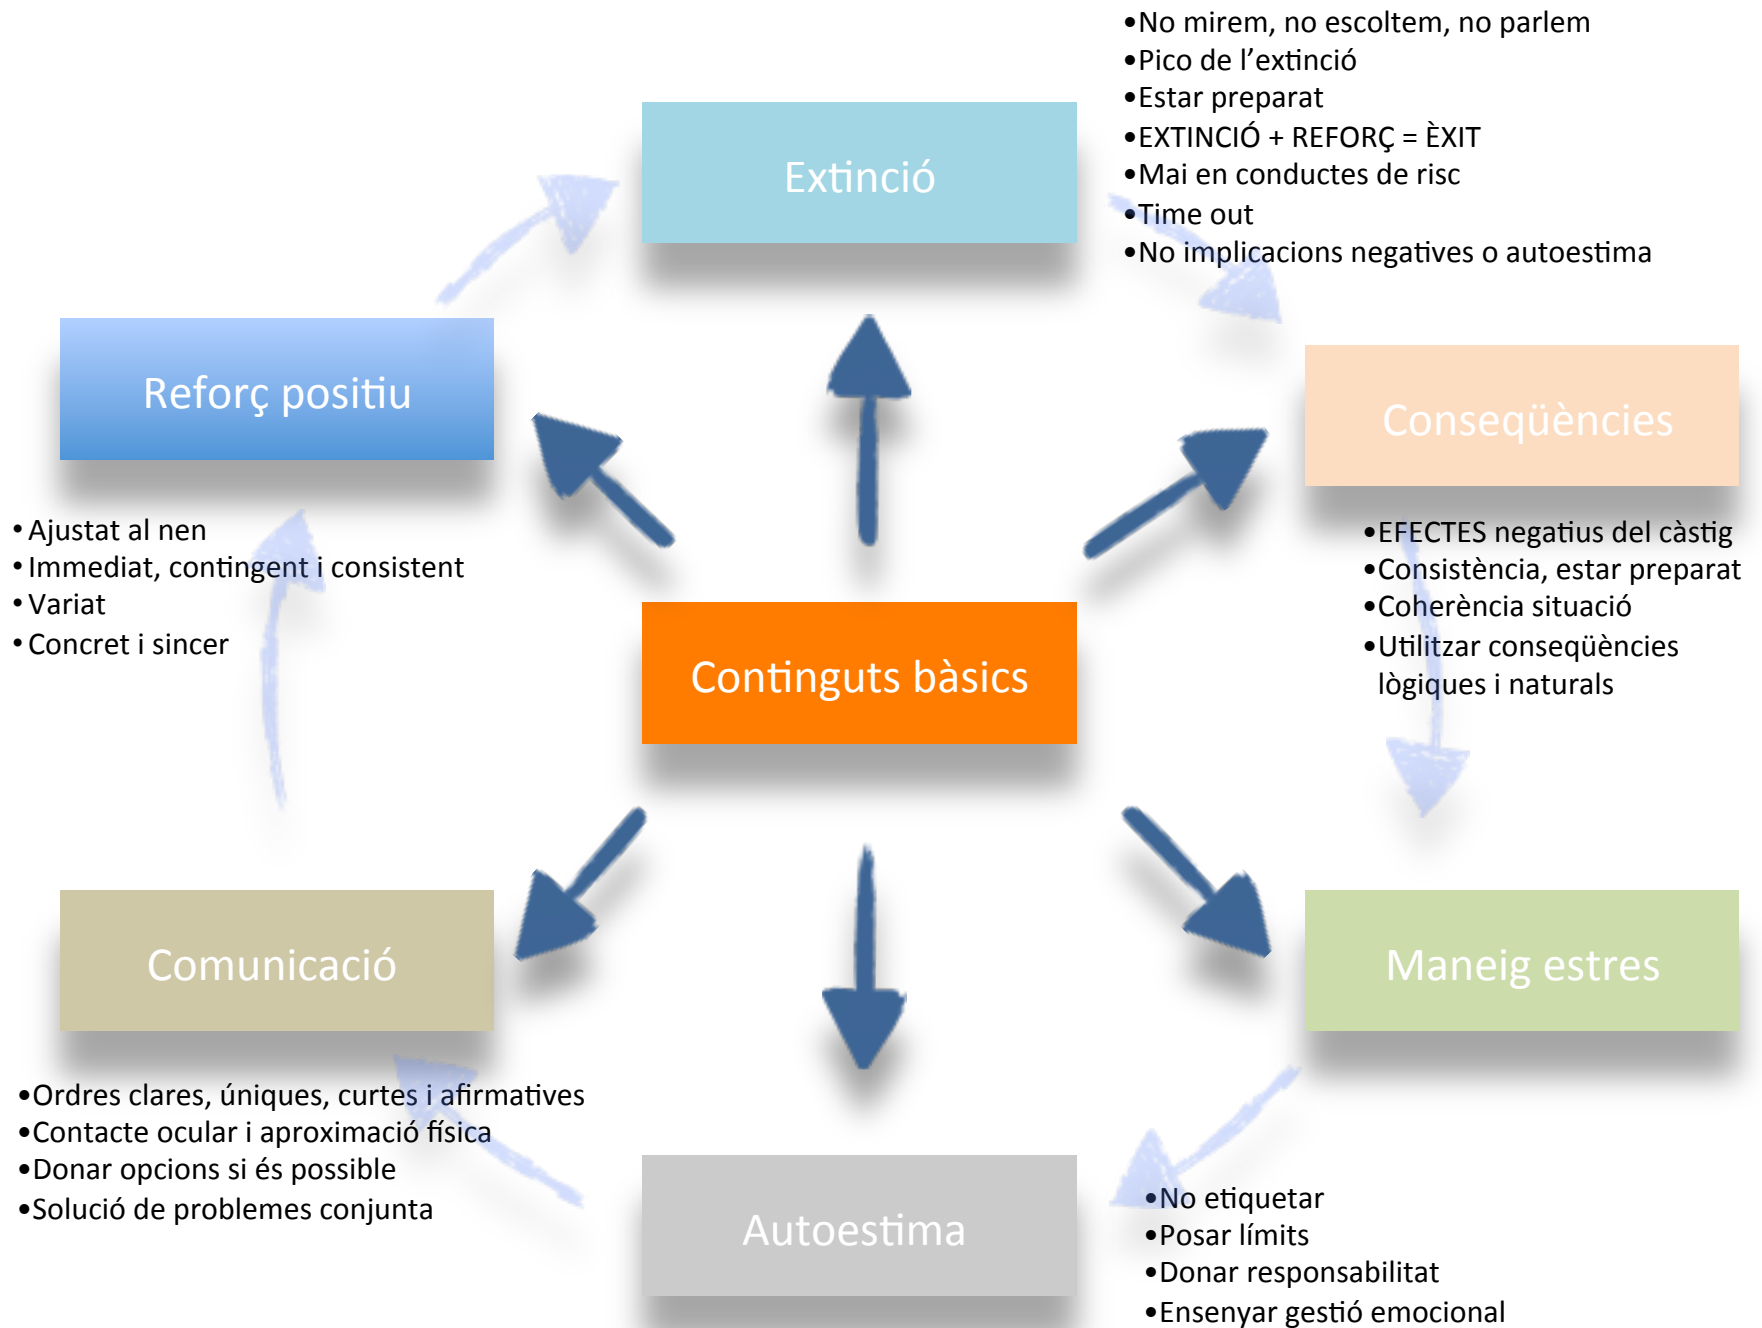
•No mirem, no escoltem, no parlem
•Pico de l'extinció
•Estar preparat
•EXTINCIÓ + REFORÇ = ÈXIT
•Mai en conductes de risc
•Time out
•No implicacions negatives o autoestima

Extinció

Reforç positiu

• Ajustat al nen
• Immediat, contingent i consistent
• Variat
• Concret i sincer

Conseqüències

•EFECTES negatius del càstig
•Consistència, estar preparat
•Coherència situació
•Utilitzar conseqüències lògiques i naturals

Continguts bàsics

Comunicació

•Ordres clares, úniques, curtes i afirmatives
•Contacte ocular i aproximació física
•Donar opcions si és possible
•Solució de problemes conjunta

Maneig estres

Autoestima

•No etiquetar
•Posar límits
•Donar responsabilitat
•Ensenyar gestió emocional